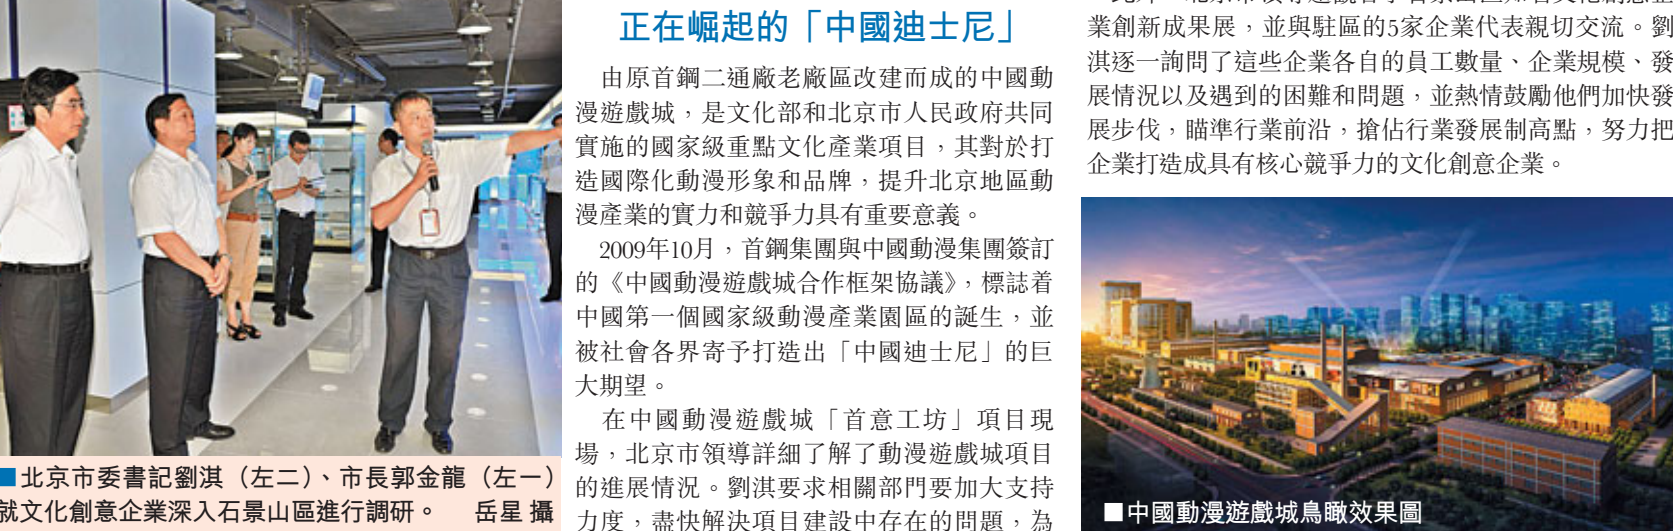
■北京市委書記劉淇（左二）、市長郭金龍（左一）就文化創意企業深入石景山區進行調研。　岳星 攝

正在崛起的「中國迪士尼」

由原首鋼二通廠老廠區改建而成的中國動漫遊戲城，是文化部和北京市人民政府共同實施的國家級重點文化產業項目，其對於打造國際化動漫形象和品牌，提升北京地區動漫產業的實力和競爭力具有重要意義。

2009年10月，首鋼集團與中國動漫集團簽訂的《中國動漫遊戲城合作框架協議》，標誌着中國第一個國家級動漫產業園區的誕生，並被社會各界寄予打造出「中國迪士尼」的巨大期望。

在中國動漫遊戲城「首意工坊」項目現場，北京市領導詳細了解了動漫遊戲城項目的進展情況。劉淇要求相關部門要加大支持力度，盡快解決項目建設中存在的問題，為

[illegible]業創新成果展，並與駐區的5家企業代表親切交流。劉淇逐一詢問了這些企業各自的員工數量、企業規模、發展情況以及遇到的困難和問題，並熱情鼓勵他們加快發展步伐，瞄準行業前沿，搶佔行業發展制高點，努力把企業打造成具有核心競爭力的文化創意企業。

■中國動漫遊戲城鳥瞰效果圖